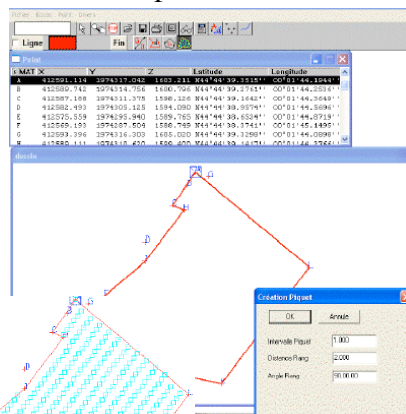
Fichier Blocs Point Divers

Ligne

Fin

Point

| MAT | X | Y | Z | Latitude | Longitude |
|---|---|---|---|---|---|
| A | 412591.114 | 1974317.042 | 1603.211 | N44°44'39.3515'' | O0°01'44.1844'' |
| B | 412589.742 | 1974314.756 | 1600.796 | N44°44'39.2765'' | O0°01'44.2536'' |
| C | 412587.168 | 1974311.375 | 1598.126 | N44°44'39.1642'' | O0°01'44.3648'' |
| D | 412582.493 | 1974305.125 | 1594.090 | N44°44'38.9574'' | O0°01'44.5696'' |
| E | 412575.559 | 1974295.940 | 1589.765 | N44°44'38.6534'' | O0°01'44.8719'' |
| F | 412569.153 | 1974287.504 | 1588.749 | N44°44'38.3741'' | O0°01'45.1495'' |
| G | 412593.396 | 1974316.303 | 1605.020 | N44°44'39.3298'' | O0°01'44.0898'' |
| H | 412580.111 | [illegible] | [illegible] | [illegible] | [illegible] |

dessin

Création Piquet

OK

Annuler

Intervalle Piquet 1.000

Distance Rang 2.000

Angle Rang 90.00.00